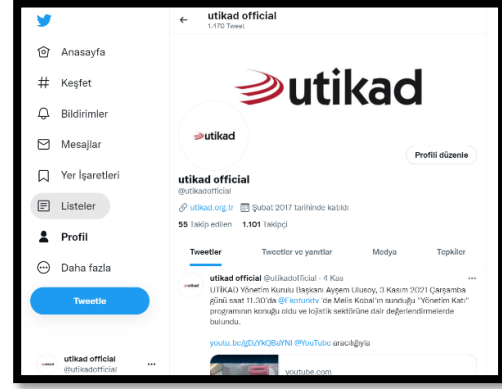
Anasayfa
Keşfet
Bildirimler
Mesajlar
Yer İşaretleri
Listeler
Profil
Daha fazla
Tweetle

utikad official
@utikadofficial

utikad official
1.470 Tweet

utikad

utikad

Profili düzenle

utikad official
@utikadofficial

utikad.org.tr Şubat 2017 tarihinde katıldı

55 Takip edilen 1.101 Takipçi

Tweetler
Tweetler ve yanıtlar
Medya
Beğeni

utikad official @utikadofficial · 4 Kas
UTİKAD Yönetim Kurulu Başkanı Ayşem Ulusoy, 3 Kasım 2021 Çarşamba günü saat 11.30'da @ekoturktv 'de Melis Kobal'ın sunduğu "Yönetim Katı" programının konuğu oldu ve lojistik sektörüne dair değerlendirmelerde bulundu.

youtu.be/gDJYkQBuYNI @YouTube aracılığıyla

youtube.com